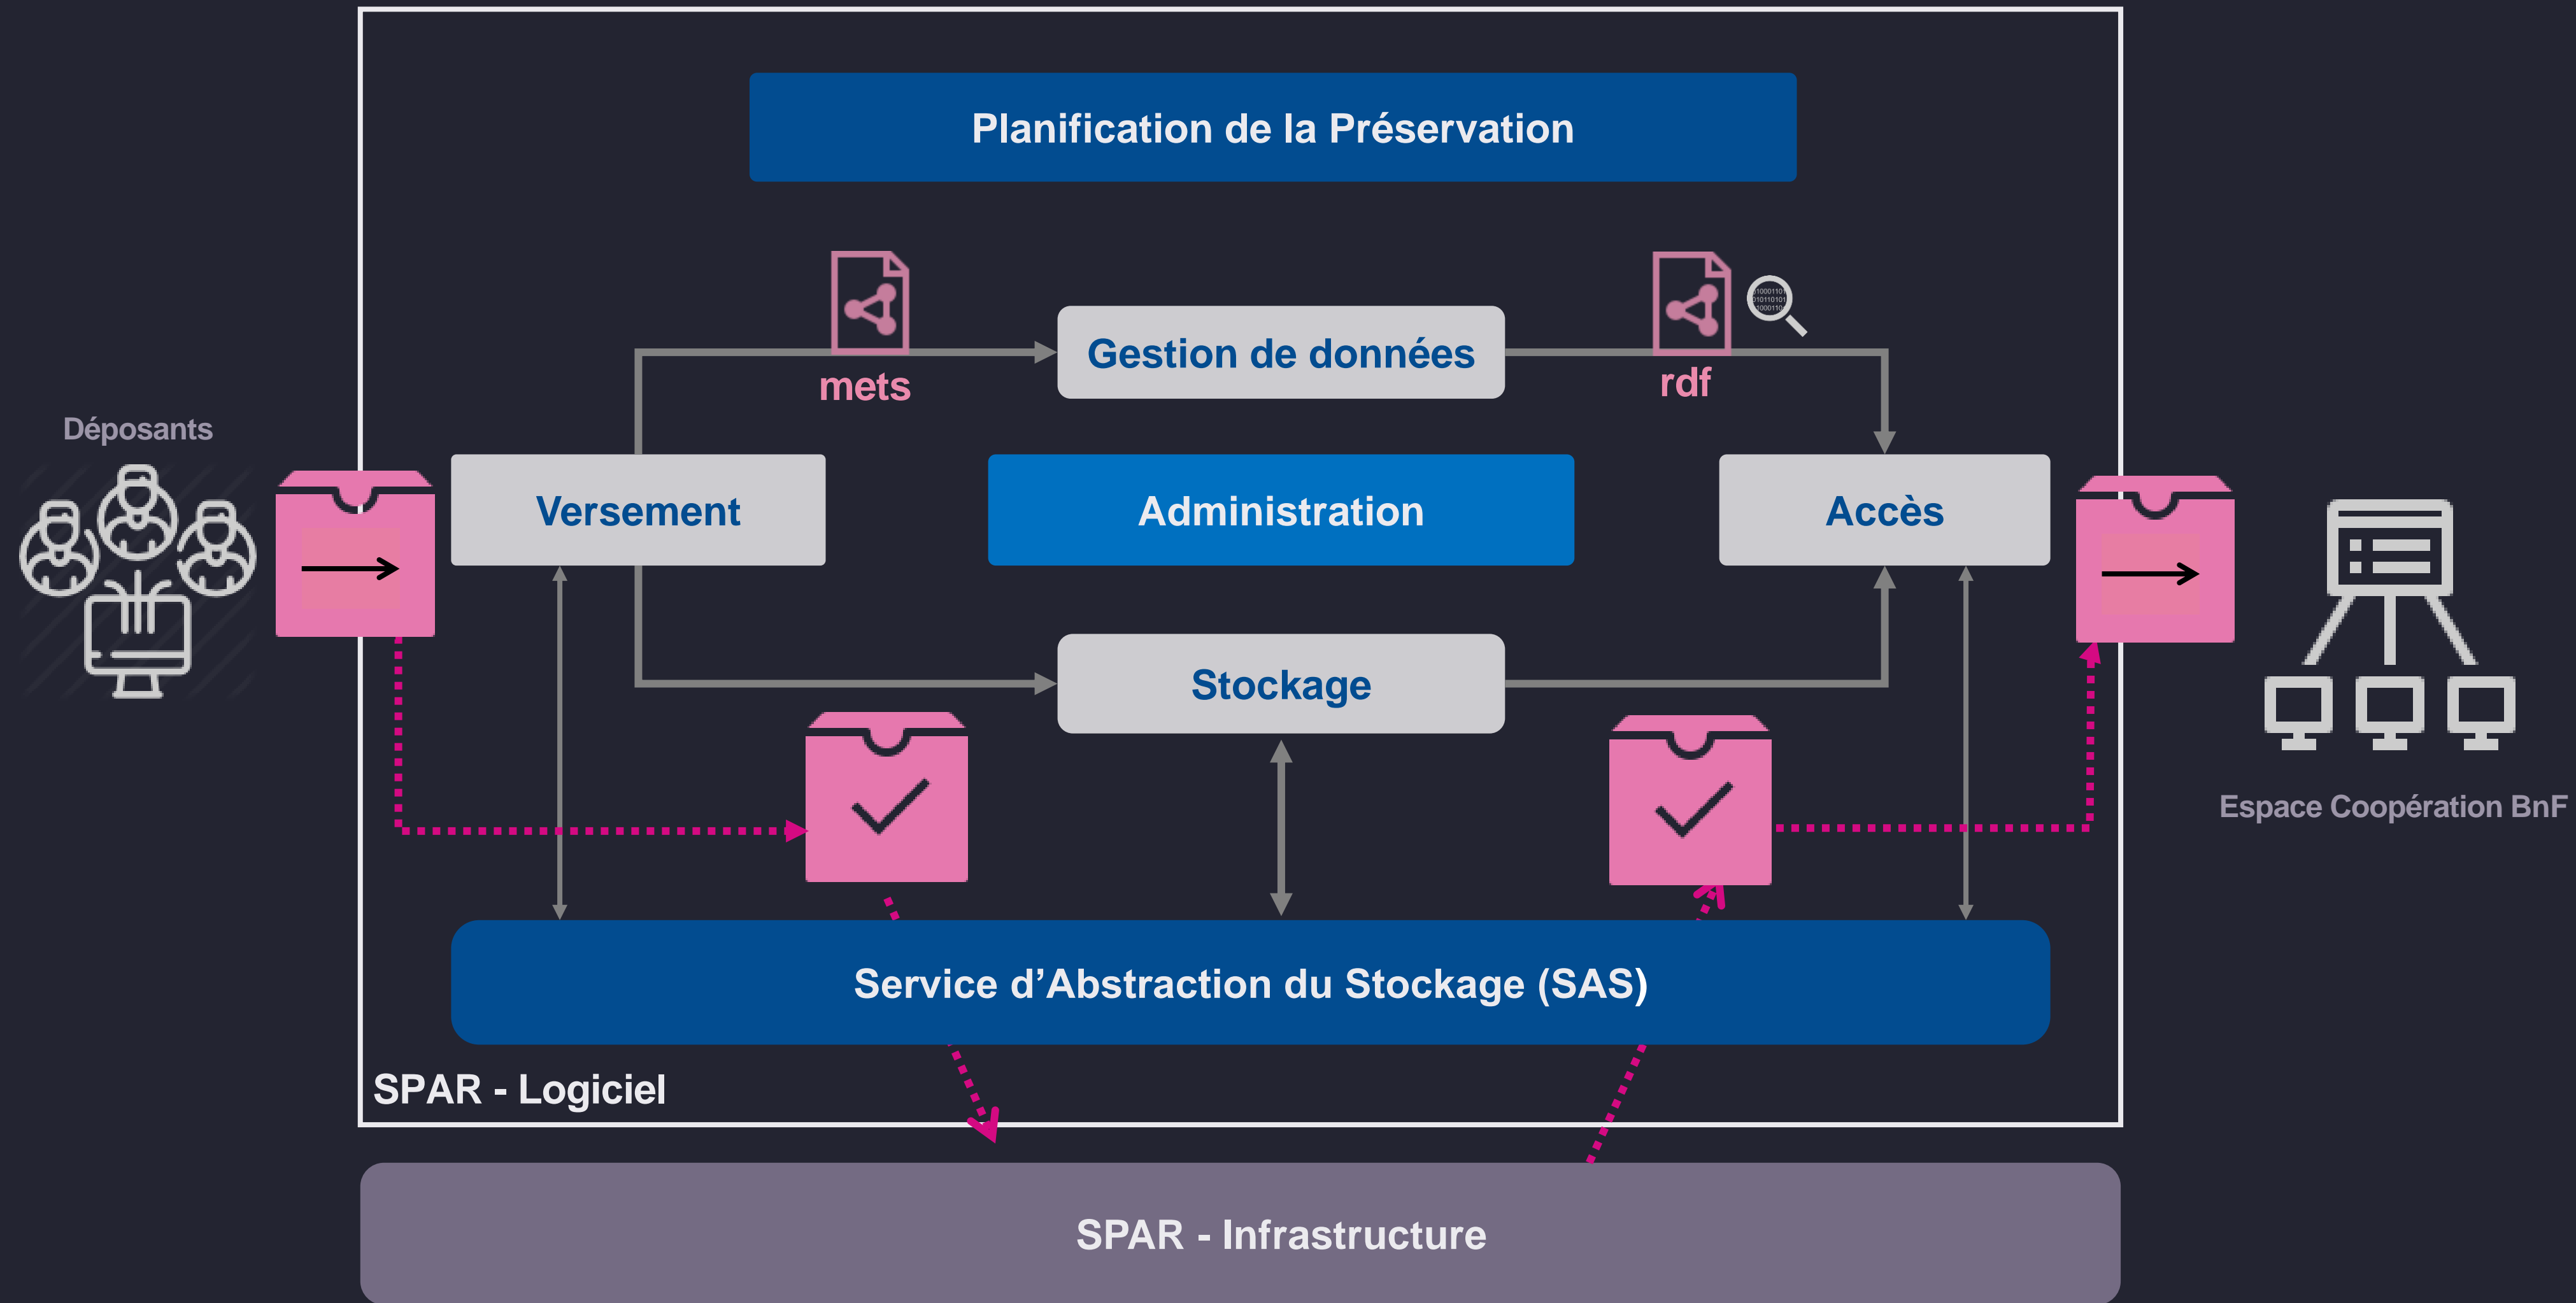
Planification de la Préservation

mets

Gestion de données

rdf

Déposants

Versement

Administration

Accès

Stockage

Espace Coopération BnF

Service d’Abstraction du Stockage (SAS)

SPAR - Logiciel

SPAR - Infrastructure